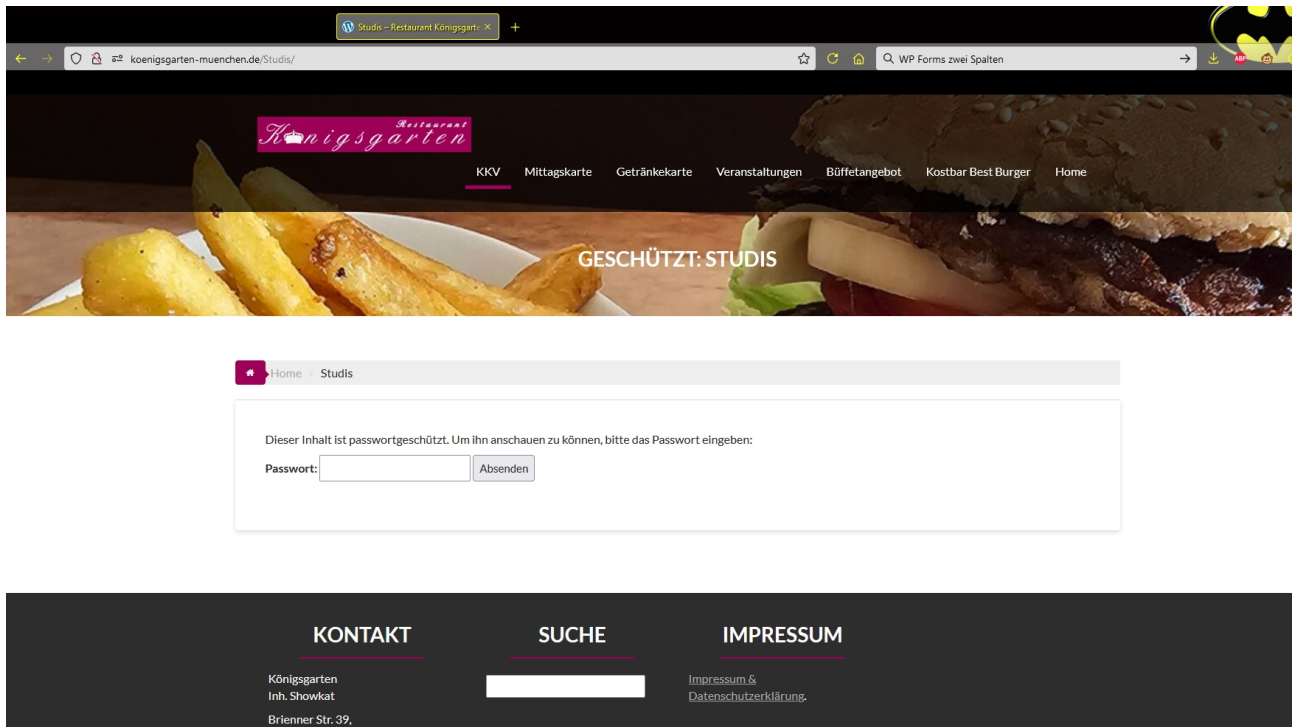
Studis – Restaurant Königsgart ×
+
koenigsgarten-muenchen.de/Studis/
WP Forms zwei Spalten

Restaurant
Königsgarten

KKV Mittagskarte Getränkekarte Veranstaltungen Büffetangebot Kostbar Best Burger Home

GESCHÜTZT: STUDIS

Home Studis

Dieser Inhalt ist passwortgeschützt. Um ihn anschauen zu können, bitte das Passwort eingeben:

Passwort: Absenden

KONTAKT

Königsgarten
Inh. Showkat
Brienner Str. 39,

SUCHE

IMPRESSUM

Impressum & Datenschutzerklärung.